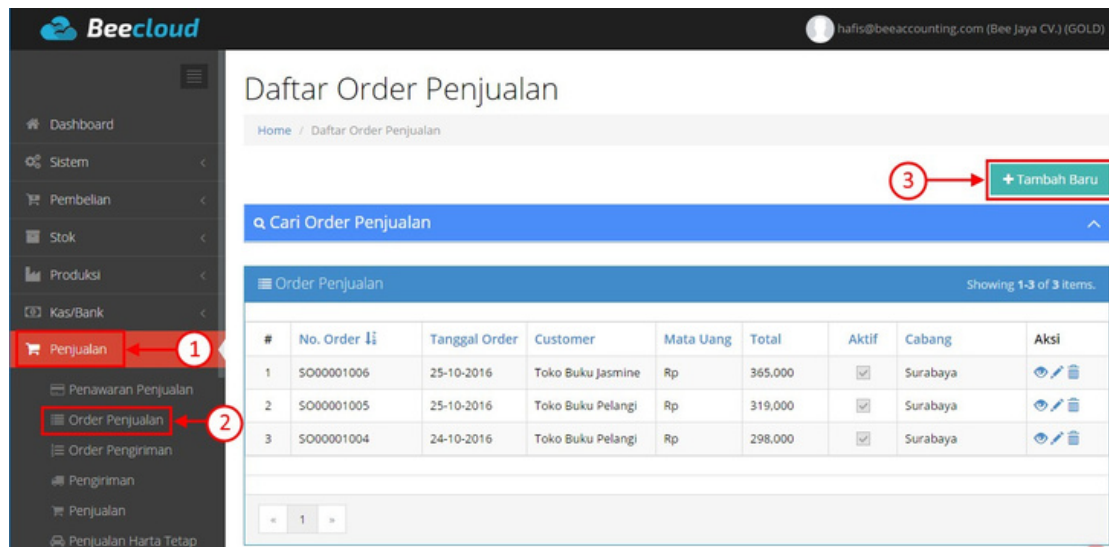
Beecloud

hafis@beeaccounting.com (Bee Jaya CV.) (GOLD)

Dashboard
Sistem
Pembelian
Stok
Produksi
Kas/Bank
Penjualan
1
Penawaran Penjualan
Order Penjualan
2
Order Pengiriman
Pengiriman
Penjualan
Penjualan Harta Tetap

Daftar Order Penjualan

Home / Daftar Order Penjualan

3
+ Tambah Baru

Cari Order Penjualan

Order Penjualan

Showing 1-3 of 3 items.

| # | No. Order | Tanggal Order | Customer | Mata Uang | Total | Aktif | Cabang | Aksi |
|---|---|---|---|---|---|---|---|---|
| 1 | SO00001006 | 25-10-2016 | Toko Buku Jasmine | Rp | 365,000 | | Surabaya | |
| 2 | SO00001005 | 25-10-2016 | Toko Buku Pelangi | Rp | 319,000 | | Surabaya | |
| 3 | SO00001004 | 24-10-2016 | Toko Buku Pelangi | Rp | 298,000 | | Surabaya | |

« 1 »